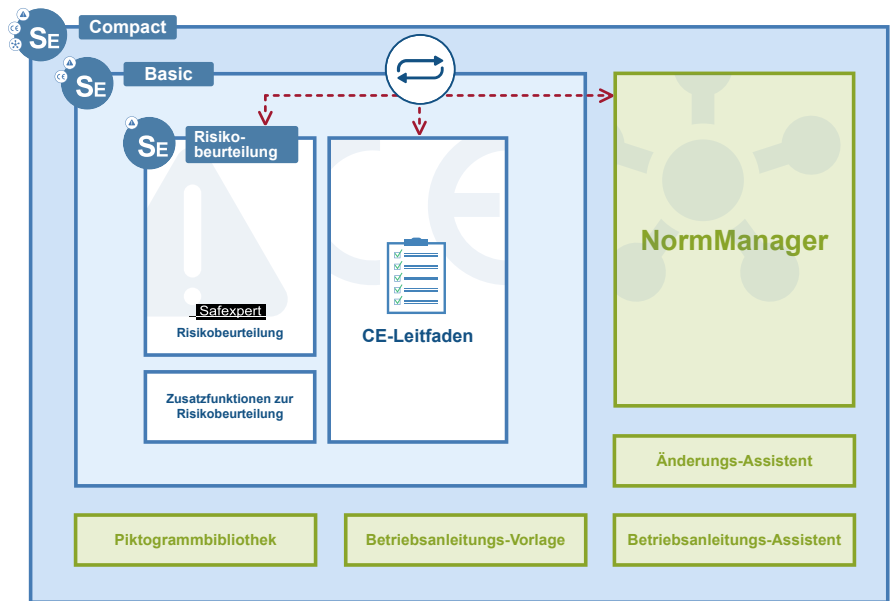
SE Compact

SE Basic

SE Risikobeurteilung

Safexpert
Risikobeurteilung

Zusatzfunktionen zur Risikobeurteilung

CE-Leitfaden

NormManager

Änderungs-Assistent

Piktogrammbibliothek

Betriebsanleitungs-Vorlage

Betriebsanleitungs-Assistent